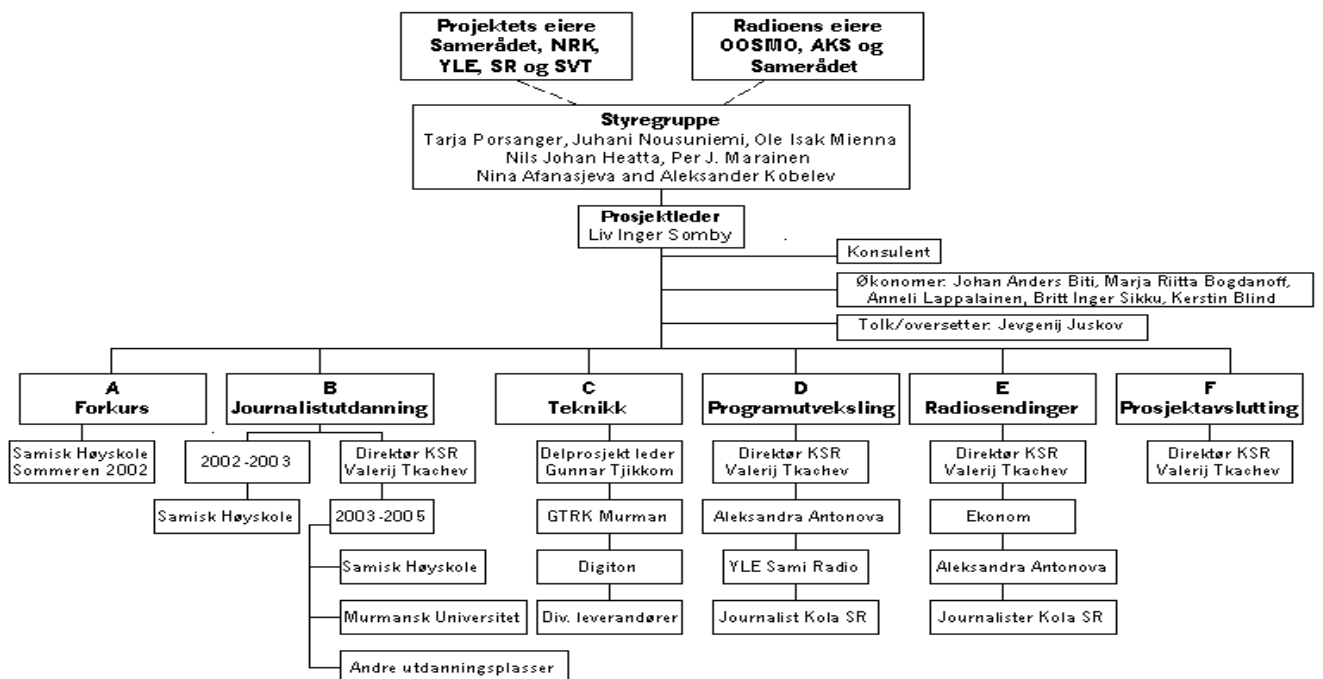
Projektets eiere
Samerådet, NRK, YLE, SR og SVT

Radioens eiere
OOSMO, AKS og Samerådet

Styregruppe
Tarja Porsanger, Juhani Nousuniemi, Ole Isak Mienna
Nils Johan Heatta, Per J. Marainen
Nina Afanasjeva and Aleksander Kobelev

Prosjektleder
Liv Inger Somby

Konsulent

Økonomer: Johan Anders Biti, Marja Riitta Bogdanoff, Anneli Lappalainen, Britt Inger Sikku, Kerstin Blind

Tolk/oversetter: Jevgenij Juskov

A
Forkurs

Samisk Høyskole
Sommeren 2002

B
Journalistutdanning

2002-2003

Samisk Høyskole

Direktør KSR
Valerij Tkachev

2003-2005

Samisk Høyskole

Murmansk Universitet

Andre utdanningsplasser

C
Teknikk

Delprosjekt leder
Gunnar Tjikkom

GTRK Murman

Digiton

Div. leverandører

D
Programutveksling

Direktør KSR
Valerij Tkachev

Aleksandra Antonova

YLE Sami Radio

Journalist Kola SR

E
Radiosendinger

Direktør KSR
Valerij Tkachev

Ekonom

Aleksandra Antonova

Journalister Kola SR

F
Prosjektavslutting

Direktør KSR
Valerij Tkachev